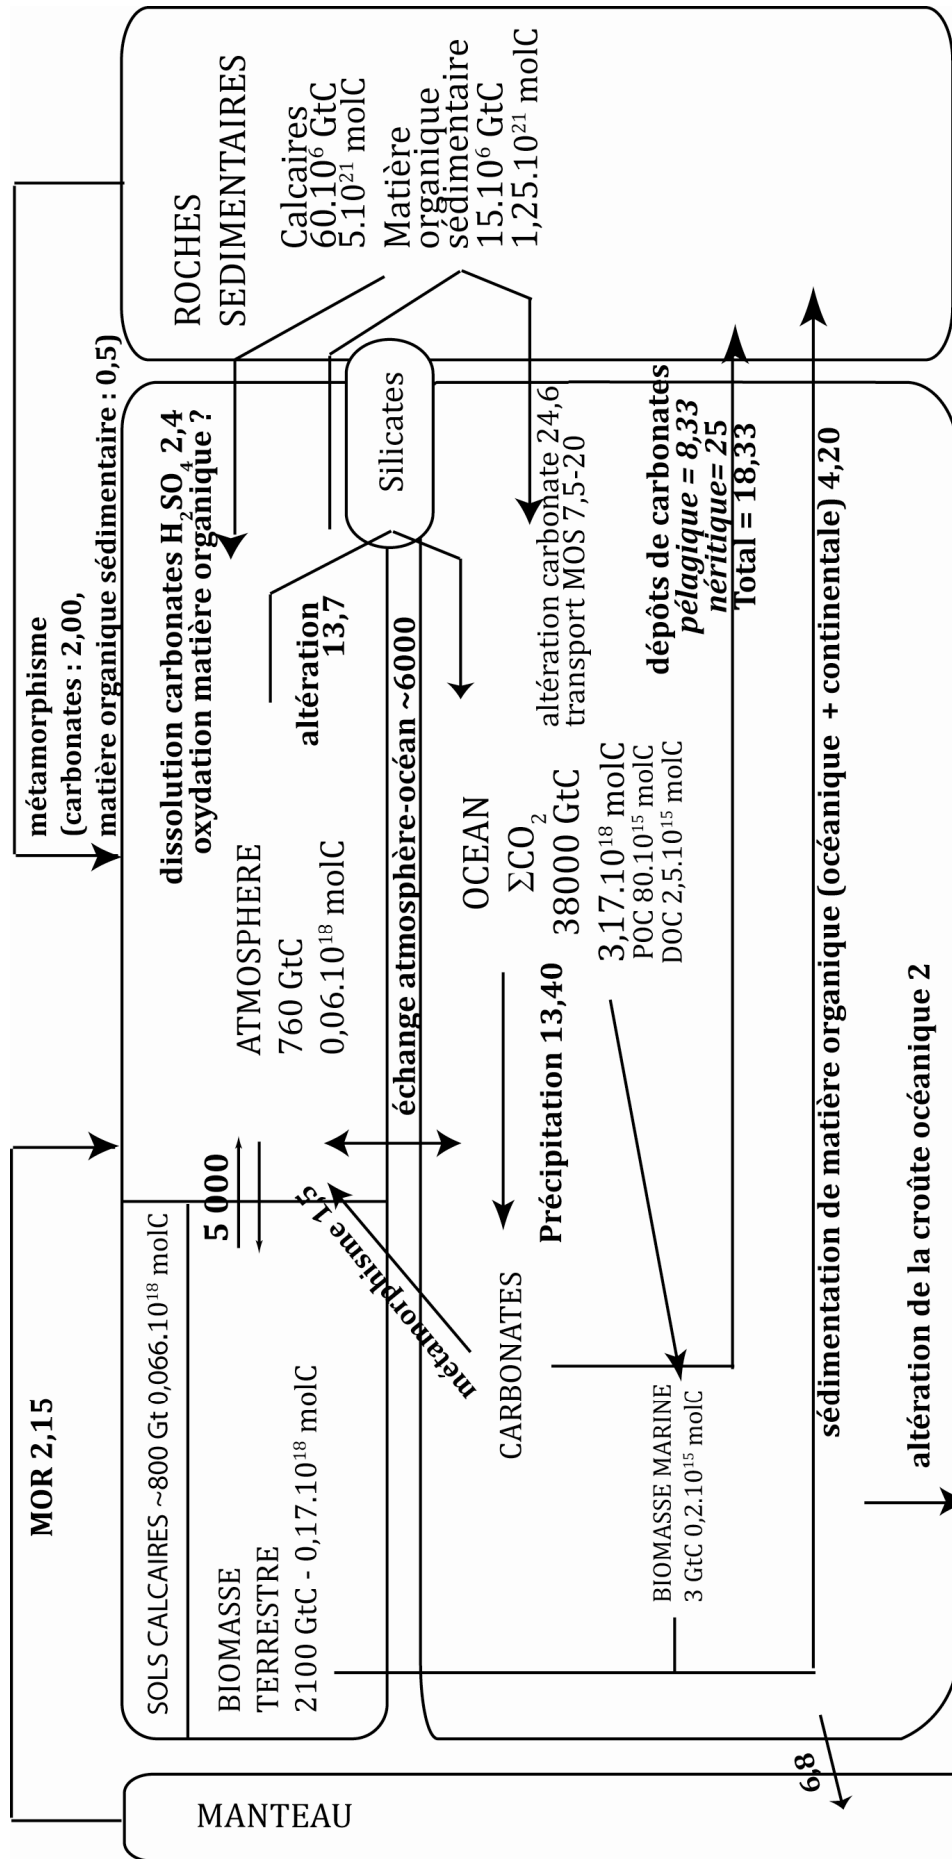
ROCHES SEDIMENTAIRES

Calcaires
$60.10^6$ GtC
$5.10^{21}$ molC

Matière organique sédimentaire
$15.10^6$ GtC
$1,25.10^{21}$ molC

métamorphisme
(carbonates : 2,00,
matière organique sédimentaire : 0,5)

dissolution carbonates $H_2SO_4$ 2,4
oxydation matière organique ?

Silicates

ATMOSPHERE
760 GtC
$0,06.10^{18}$ molC

altération
13,7

échange atmosphère-océan ~6000

OCEAN
$\Sigma CO_2$
38000 GtC
$3,17.10^{18}$ molC
POC $80.10^{15}$ molC
DOC $2,5.10^{15}$ molC

altération carbonate 24,6
transport MOS 7,5-20

dépôts de carbonates
pélagique = 8,33
néritique= 25
Total = 18,33

Précipitation 13,40

CARBONATES

BIOMASSE MARINE
3 GtC $0,2.10^{15}$ molC

SOLS CALCAIRES ~800 Gt $0,066.10^{18}$ molC

5 000

BIOMASSE TERRESTRE
2100 GtC - $0,17.10^{18}$ molC

métamorphisme 1,5

MOR 2,15

sédimentation de matière organique (océanique + continentale) 4,20

altération de la croûte océanique 2

6,8

MANTEAU